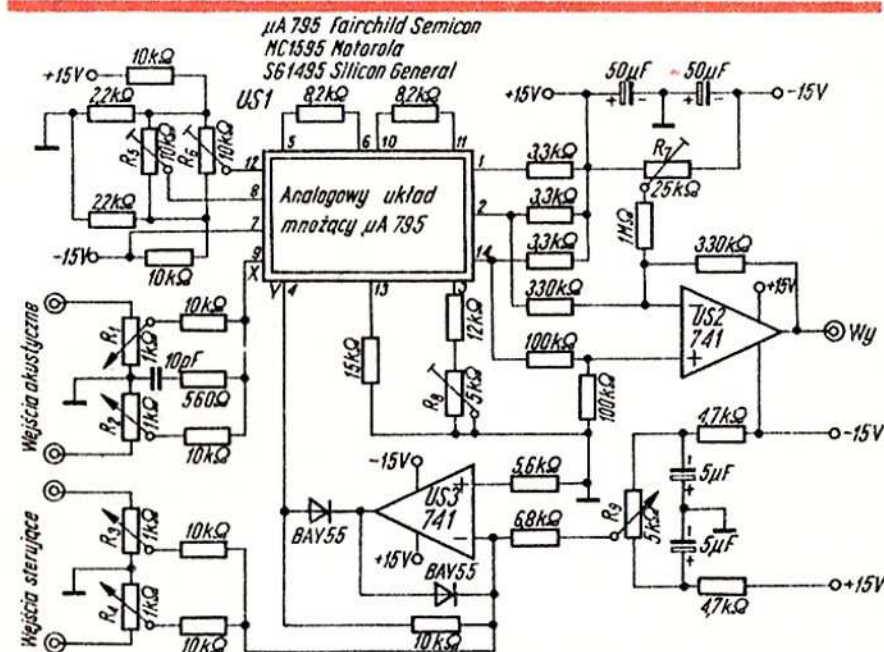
μA 795 Fairchild Semicon
MC1595 Motorola
S61495 Silicon General

US1

Analogowy układ mnożący μA 795

+15V
10kΩ
2,2kΩ
R5
10kΩ
R6
10kΩ
22kΩ
-15V
10kΩ
8,2kΩ
8,2kΩ
5
6
10
11
12
8
7
9
X
Y
4
13
1
2
14
+15V
50μF
50μF
-15V
3,3kΩ
3,3kΩ
3,3kΩ
R7
25kΩ
1MΩ
330kΩ
330kΩ
+15V
US2
741
Wy
100kΩ
100kΩ
12kΩ
15kΩ
R8
5kΩ

Wejścia akustyczne
R1
1kΩ
10kΩ
10pF
560Ω
R2
1kΩ
10kΩ

Wejścia sterujące
R3
1kΩ
10kΩ
R4
1kΩ
10kΩ

BAY55
-15V
US3
741
+15V
BAY55
5,6kΩ
6,8kΩ
10kΩ
R9
5kΩ
4,7kΩ
-15V
5μF
5μF
4,7kΩ
+15V